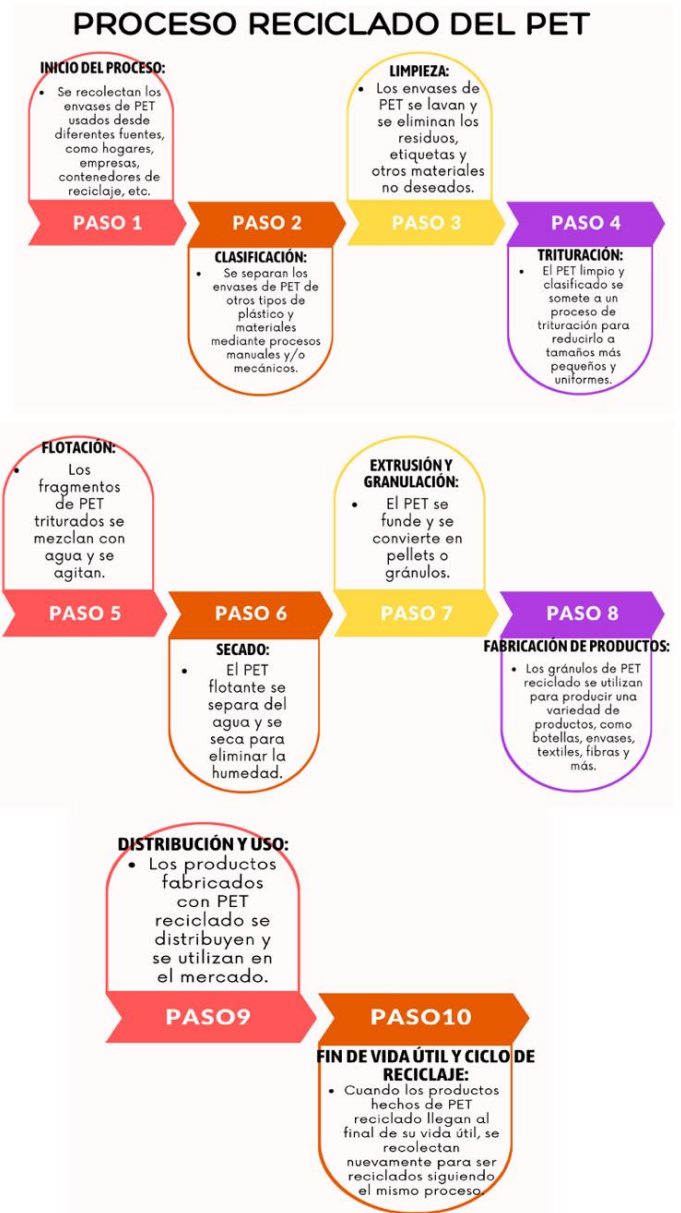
PROCESO RECICLADO DEL PET

INICIO DEL PROCESO:
• Se recolectan los envases de PET usados desde diferentes fuentes, como hogares, empresas, contenedores de reciclaje, etc.

LIMPIEZA:
• Los envases de PET se lavan y se eliminan los residuos, etiquetas y otros materiales no deseados.

PASO 1

PASO 2

PASO 3

PASO 4

CLASIFICACIÓN:
• Se separan los envases de PET de otros tipos de plástico y materiales mediante procesos manuales y/o mecánicos.

TRITURACIÓN:
• El PET limpio y clasificado se somete a un proceso de trituración para reducirlo a tamaños más pequeños y uniformes.

FLOTACIÓN:
• Los fragmentos de PET triturados se mezclan con agua y se agitan.

EXTRUSIÓN Y GRANULACIÓN:
• El PET se funde y se convierte en pellets o gránulos.

PASO 5

PASO 6

PASO 7

PASO 8

SECADO:
• El PET flotante se separa del agua y se seca para eliminar la humedad.

FABRICACIÓN DE PRODUCTOS:
• Los gránulos de PET reciclado se utilizan para producir una variedad de productos, como botellas, envases, textiles, fibras y más.

DISTRIBUCIÓN Y USO:
• Los productos fabricados con PET reciclado se distribuyen y se utilizan en el mercado.

PASO9

PASO10

FIN DE VIDA ÚTIL Y CICLO DE RECICLAJE:
• Cuando los productos hechos de PET reciclado llegan al final de su vida útil, se recolectan nuevamente para ser reciclados siguiendo el mismo proceso.